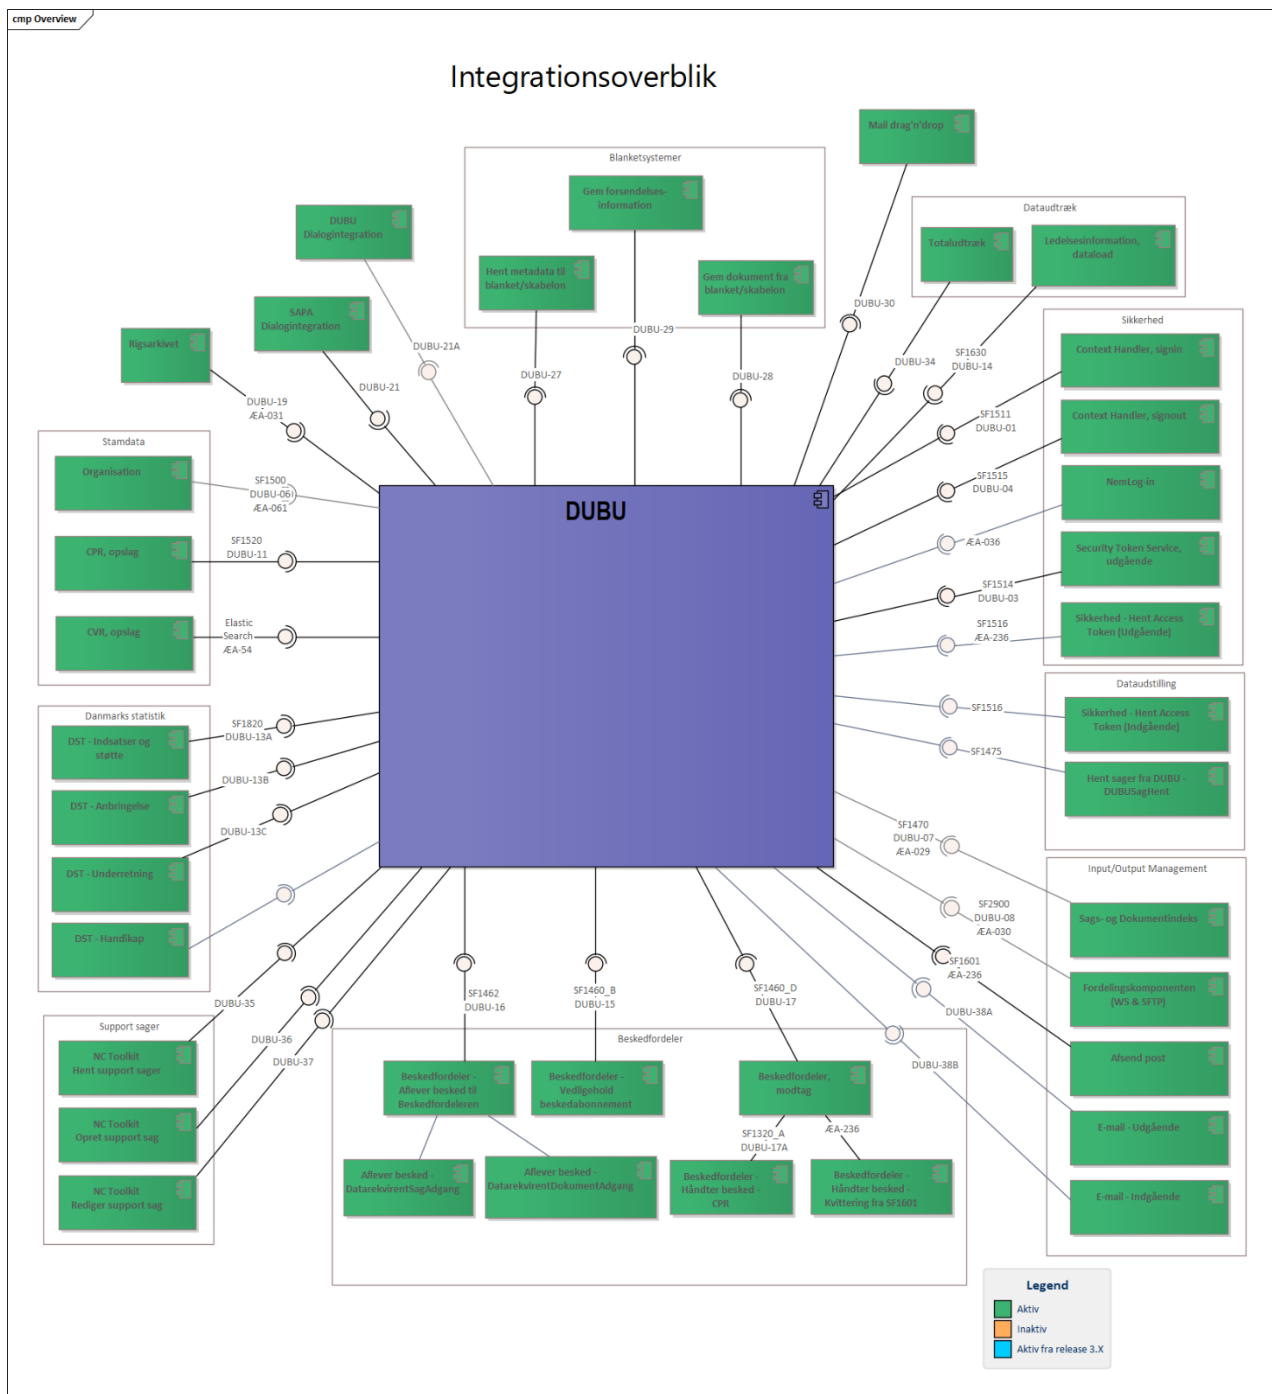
cmp Overview

Integrationsoverblik

Mail drag'n'drop

Blanketsystemer

Gem forsendelses-information

Hent metadata til blanket/skabelon

Gem dokument fra blanket/skabelon

Datoudtræk

Totaludtræk

Ledelsesinformation, dataload

DUBU Dialogintegration

SAPA Dialogintegration

Rigsarkivet

DUBU-21A

DUBU-21

DUBU-19
ÆA-031

DUBU-27

DUBU-29

DUBU-28

DUBU-30

DUBU-34

SF1630
DUBU-14

Sikkerhed

Context Handler, signin

Context Handler, signout

NemLog-in

Security Token Service, udgående

Sikkerhed - Hent Access Token (Udgående)

Stamdata

Organisation

CPR, opslag

CVR, opslag

SF1500
DUBU-06
ÆA-061

SF1520
DUBU-11

Elastic Search
ÆA-54

DUBU

SF1511
DUBU-01

SF1515
DUBU-04

ÆA-036

SF1514
DUBU-03

SF1516
ÆA-236

Dataudstilling

SF1516

SF1475

Sikkerhed - Hent Access Token (Indgående)

Hent sager fra DUBU - DUBUSagHent

Danmarks statistik

DST - Indsatser og støtte

DST - Anbringelse

DST - Underretning

DST - Handikap

SF1820
DUBU-13A

DUBU-13B

DUBU-13C

SF1470
DUBU-07
ÆA-029

Input/Output Management

Sags- og Dokumentindeks

Fordelingskomponenten (WS & SFTP)

Afsend post

E-mail - Udgående

E-mail - Indgående

SF2900
DUBU-08
ÆA-030

SF1601
ÆA-236

DUBU-38A

DUBU-38B

DUBU-35

DUBU-36

DUBU-37

Support sager

NC Toolkit
Hent support sager

NC Toolkit
Opret support sag

NC Toolkit
Rediger support sag

SF1462
DUBU-16

SF1460_B
DUBU-15

SF1460_D
DUBU-17

Beskedfordeler

Beskedfordeler - Aflever besked til Beskedfordeleren

Beskedfordeler - Vedligehold beskedabonnement

Beskedfordeler, modtag

SF1320_A
DUBU-17A

ÆA-236

Aflever besked - DatarekvirentSagAdgang

Aflever besked - DatarekvirentDokumentAdgang

Beskedfordeler - Håndter besked - CPR

Beskedfordeler - Håndter besked - Kvittering fra SF1601

Legend
Aktiv
Inaktiv
Aktiv fra release 3.X